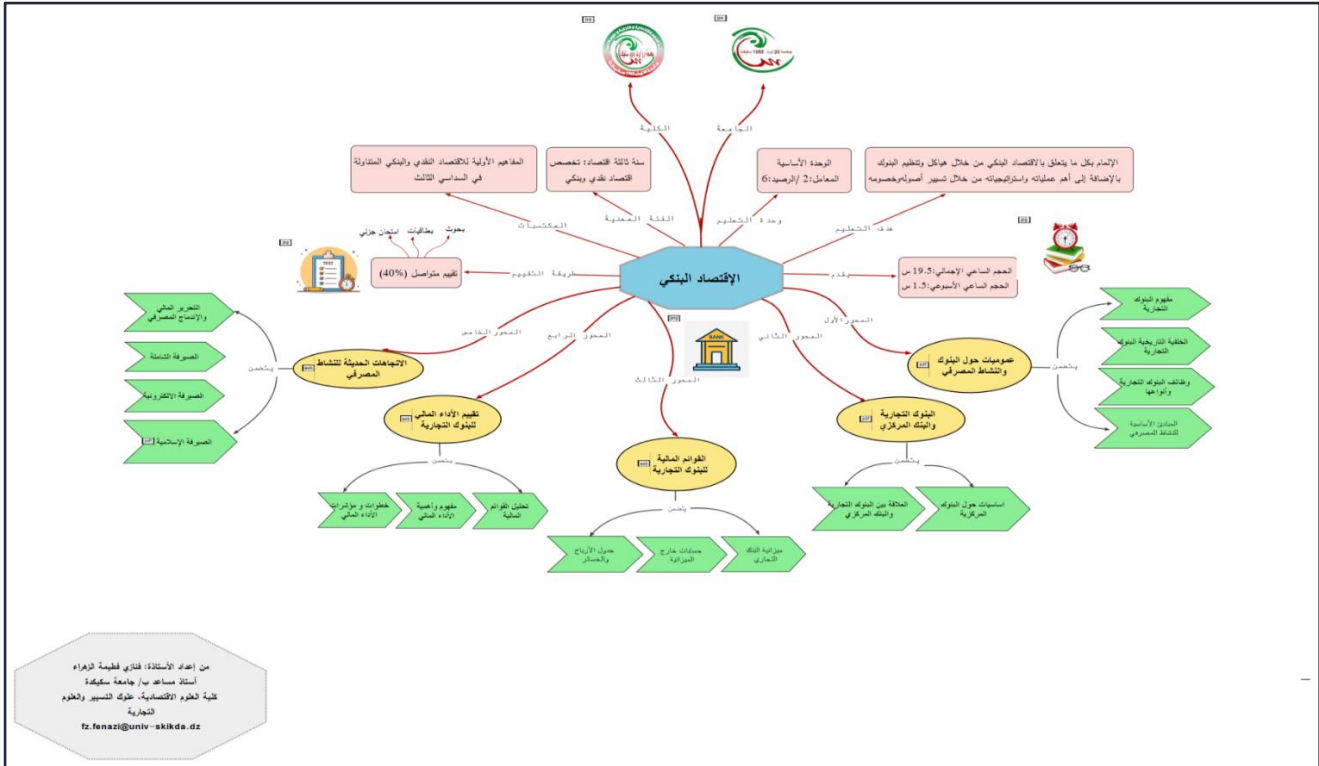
الكلية

الجامعة

المفاهيم الأولية للاقتصاد النقدي والبنكي المتناولة في السداسي الثالث

سنة ثالثة اقتصاد: تخصص اقتصاد نقدي وبنكي

الوحدة الأساسية
المعامل:2 /الرصيد:6

الإلمام بكل ما يتعلق بالاقتصاد البنكي من خلال هياكل وتنظيم البنوك بالإضافة إلى أهم عملياته واستراتيجياته من خلال تسيير أصوله وخصومه

المكتسبات

الفئة المعنية

وحدة التعليم

هدف التعليم

بحوث
بطاقات
امتحان جزئي

تقييم متواصل (40%)

طريقة التقييم

الإقتصاد البنكي

مقدار

الحجم الساعي الإجمالي:19.5 س
الحجم الساعي الأسبوعي:1.5 س

التحرير المالي والإندماج المصرفي

الصيرفة الشاملة

الصيرفة الالكترونية

الصيرفة الإسلامية

يتضمن

المحور الخامس

المحور الرابع

المحور الثالث

المحور الثاني

المحور الأول

الاتجاهات الحديثة للنشاط المصرفي

تقييم الأداء المالي للبنوك التجارية

القوائم المالية للبنوك التجارية

البنوك التجارية والبنك المركزي

عموميات حول البنوك والنشاط المصرفي

مفهوم البنوك التجارية

الخلفية التاريخية للبنوك التجارية

وظائف البنوك التجارية وأنواعها

المبادئ الأساسية للنشاط المصرفي

يتضمن

يتضمن

خطوات و مؤشرات الأداء المالي

مفهوم وأهمية الأداء المالي

تحليل القوائم المالية

يتضمن

جدول الأرباح والخسائر

حسابات خارج الميزانية

ميزانية البنك التجاري

يتضمن

العلاقة بين البنوك التجارية والبنك المركزي

أساسيات حول البنوك المركزية

BANK

من إعداد الأستاذة: فنازي فطيمة الزهراء
أستاذ مساعد ب/ جامعة سكيكدة
كلية العلوم الاقتصادية، علوك التسيير والعلوم التجارية
fz.fenazi@univ-skikda.dz